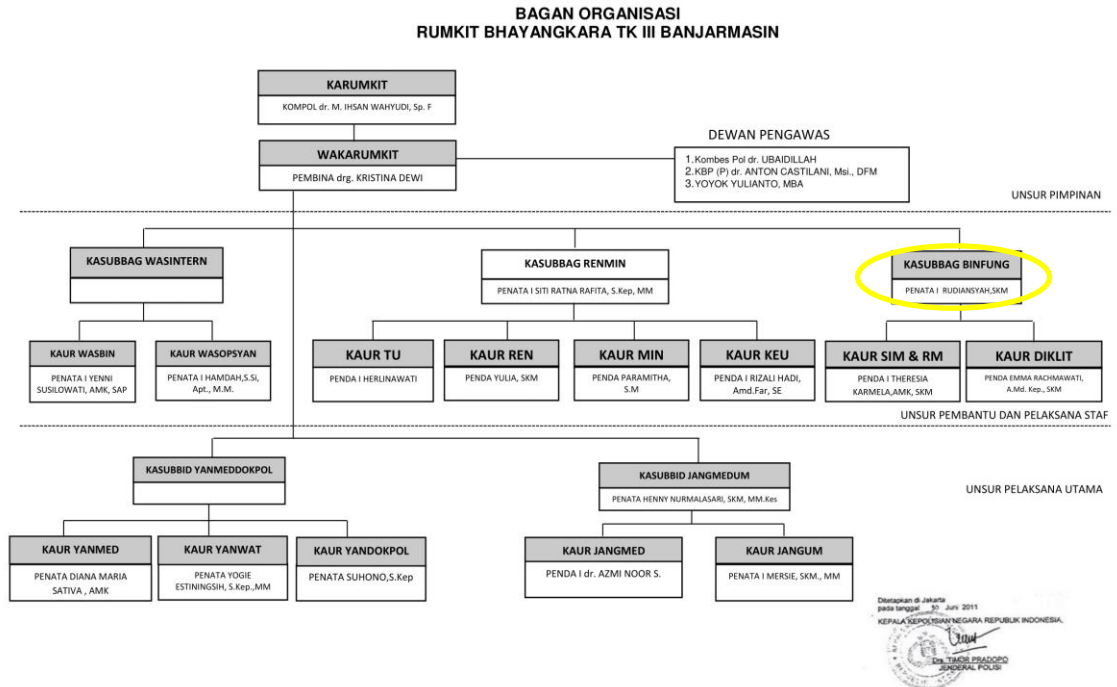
BAGAN ORGANISASI
RUMKIT BHAYANGKARA TK III BANJARMASIN

KARUMKIT
KOMPOL dr. M. IHSAN WAHYUDI, Sp. F

WAKARUMKIT
PEMBINA drg. KRISTINA DEWI

DEWAN PENGAWAS
1.Kombes Pol dr. UBAIDILLAH
2.KBP (P) dr. ANTON CASTILANI, Msi., DFM
3.YOYOK YULIANTO, MBA

UNSUR PIMPINAN

KASUBBAG WASINTERN

KASUBBAG RENMIN
PENATA I SITI RATNA RAFITA, S.Kep, MM

KASUBBAG BINFUNG
PENATA I RUDIANSYAH,SKM

KAUR WASBIN
PENATA I YENNI SUSILOWATI, AMK, SAP

KAUR WASOPSYAN
PENATA I HAMDAH,S.Si, Apt., M.M.

KAUR TU
PENDA I HERLINAWATI

KAUR REN
PENDA YULIA, SKM

KAUR MIN
PENDA PARAMITHA, S.M

KAUR KEU
PENDA I RIZALI HADI, Amd.Far, SE

KAUR SIM & RM
PENDA I THERESIA KARMELA,AMK, SKM

KAUR DIKLIT
PENDA EMMA RACHMAWATI, A.Md. Kep., SKM

UNSUR PEMBANTU DAN PELAKSANA STAF

KASUBBID YANMEDDOKPOL

KASUBBID JANGMEDUM
PENATA HENNY NURMALASARI, SKM, MM.Kes

UNSUR PELAKSANA UTAMA

KAUR YANMED
PENATA DIANA MARIA SATIVA , AMK

KAUR YANWAT
PENATA YOGIE ESTININGSIH, S.Kep.,MM

KAUR YANDOKPOL
PENATA SUHONO,S.Kep

KAUR JANGMED
PENDA I dr. AZMI NOOR S.

KAUR JANGUM
PENATA I MERSIE, SKM., MM

Ditetapkan di Jakarta
pada tanggal 10 Juni 2011
KEPALA KEPOLISIAN NEGARA REPUBLIK INDONESIA,
Drs. TIMUR PRADOPO
JENDERAL POLISI